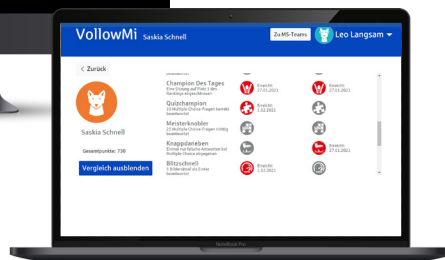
VollowMi Saskia Schnell

Zu MS-Teams

Leo Langsam

< Zurück

Saskia Schnell

Gesamtpunkte: 730

Vergleich ausblenden

Champion Des Tages
Eine Sitzung auf Platz 1 des Rankings abgeschlossen

Erreicht: 27.03.2021

Erreicht: 27.03.2021

Quizchampion
25 Multiple Choice-Fragen richtig beantwortet

Erreicht: 1.03.2021

Meisterknobler
25 Multiple Choice-Fragen richtig beantwortet

Knappdaneben
Einmal nur falsche Antworten bei Multiple Choice abgegeben

Erreicht: 27.03.2021

Blitzschnell
1 Bildersatz in Ersten beantwortet

Erreicht: 1.03.2021

Erreicht: 27.03.2021

MacBook Pro